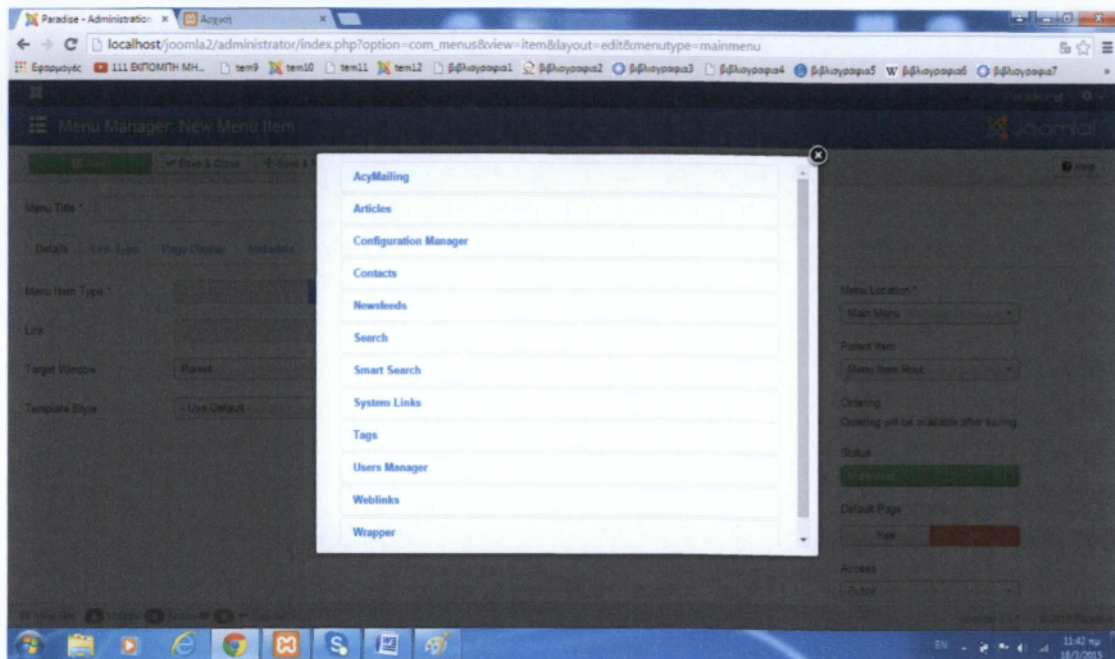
Paradise - Administration ×
Αρχική ×

localhost/joomla2/administrator/index.php?option=com_menus&view=item&layout=edit&menutype=mainmenu

Εφαρμογές 111 ΕΚΠΟΜΠΗ ΜΗ... tem9 tem10 tem11 tem12 βιβλιογραφια1 βιβλιογραφια2 βιβλιογραφια3 βιβλιογραφια4 βιβλιογραφια5 βιβλιογραφια6 βιβλιογραφια7

Paradise

Menu Manager: New Menu Item

Joomla!

Save & Close

Help

Menu Title *

Details Link Type Page Display Metadata

Menu Item Type *

Link

Target Window Parent

Template Style - Use Default -

AcyMailing
Articles
Configuration Manager
Contacts
Newsfeeds
Search
Smart Search
System Links
Tags
Users Manager
Weblinks
Wrapper

Menu Location *
Main Menu
Parent Item
Menu Item Root
Ordering
Ordering will be available after saving
Status
Default Page
Yes
Access
Public

EN 11:42 πμ
18/2/2015